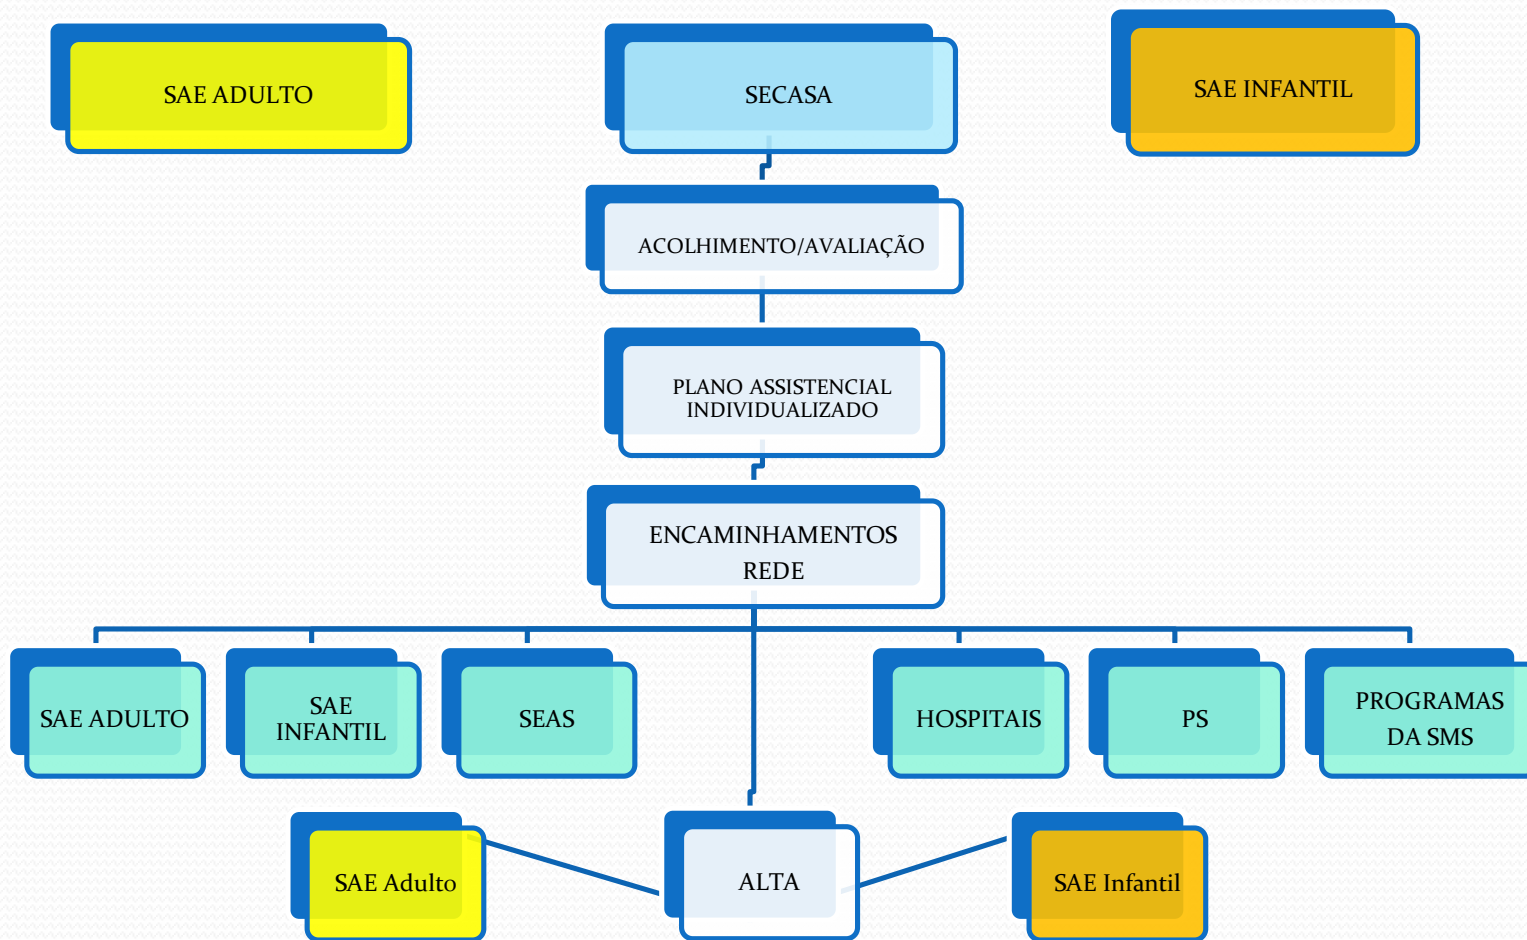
SAE ADULTO

SECASA

SAE INFANTIL

ACOLHIMENTO/AVALIAÇÃO

PLANO ASSISTENCIAL INDIVIDUALIZADO

ENCAMINHAMENTOS REDE

SAE ADULTO

SAE INFANTIL

SEAS

HOSPITAIS

PS

PROGRAMAS DA SMS

SAE Adulto

ALTA

SAE Infantil